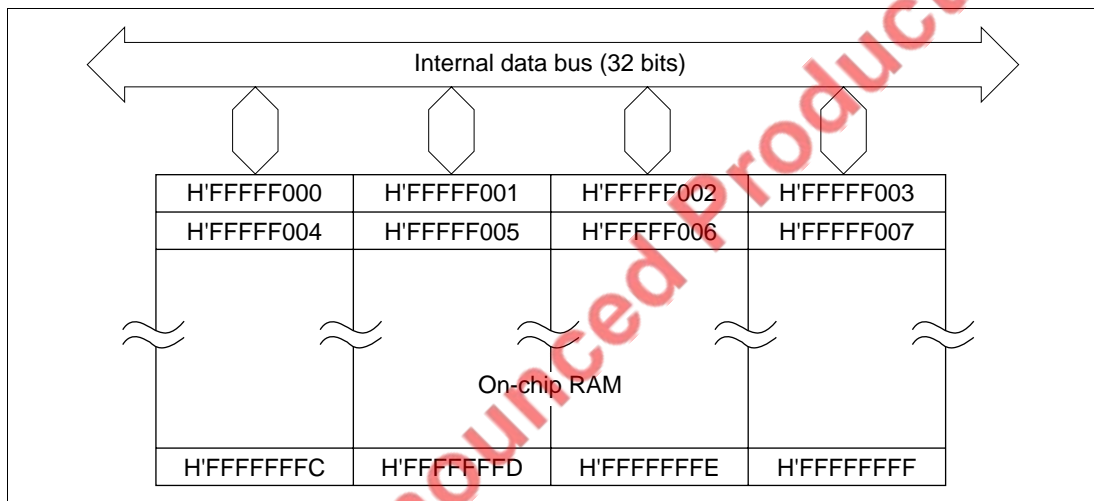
Internal data bus (32 bits)

| H'FFFFF000 | H'FFFFF001 | H'FFFFF002 | H'FFFFF003 |
|---|---|---|---|
| H'FFFFF004 | H'FFFFF005 | H'FFFFF006 | H'FFFFF007 |

On-chip RAM

| H'FFFFFFFC | H'FFFFFFFD | H'FFFFFFFE | H'FFFFFFFF |
|---|---|---|---|

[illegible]ounced Produc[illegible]